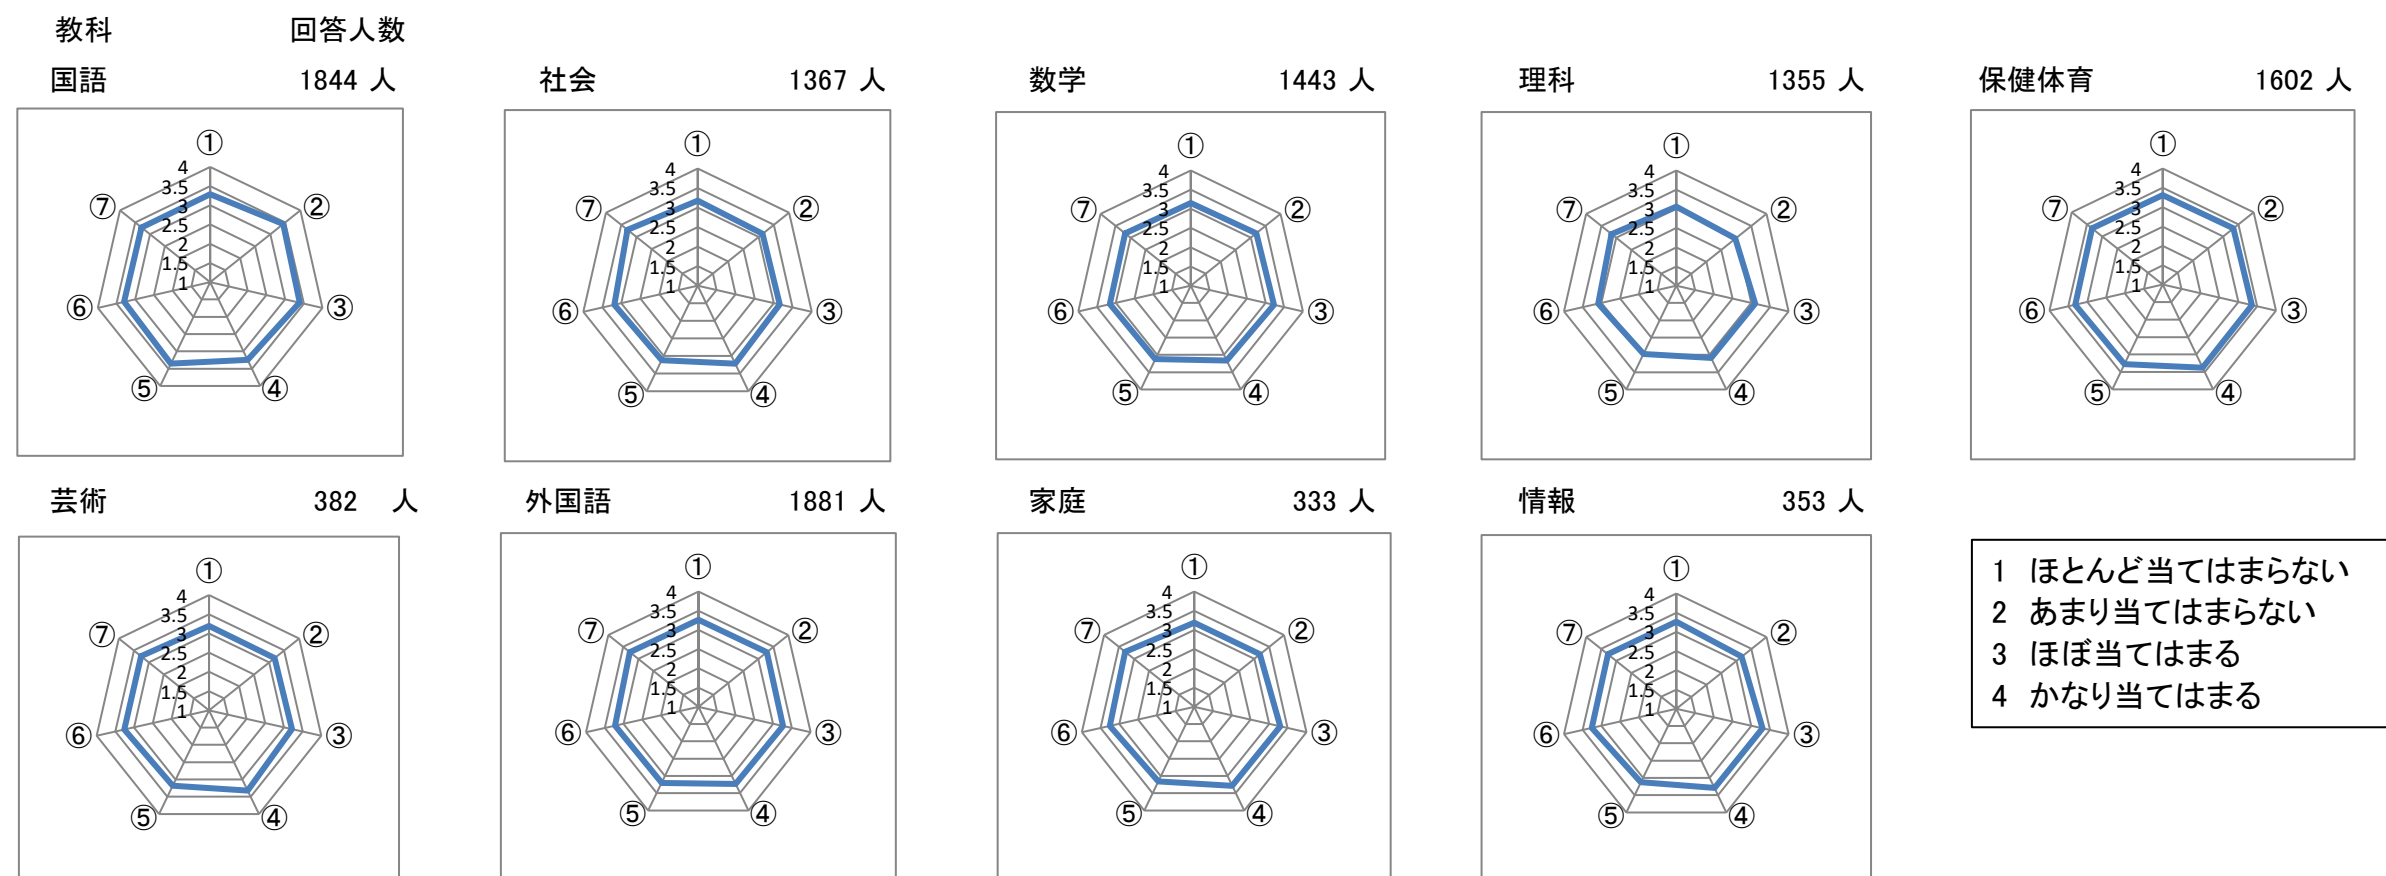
教科　回答人数

国語　1844 人

①
4
3.5
3
2.5
2
1.5
1
②
③
④
⑤
⑥
⑦

社会　1367 人

①
4
3.5
3
2.5
2
1.5
1
②
③
④
⑤
⑥
⑦

数学　1443 人

①
4
3.5
3
2.5
2
1.5
1
②
③
④
⑤
⑥
⑦

理科　1355 人

①
4
3.5
3
2.5
2
1.5
1
②
③
④
⑤
⑥
⑦

保健体育　1602 人

①
4
3.5
3
2.5
2
1.5
1
②
③
④
⑤
⑥
⑦

芸術　382 人

①
4
3.5
3
2.5
2
1.5
1
②
③
④
⑤
⑥
⑦

外国語　1881 人

①
4
3.5
3
2.5
2
1.5
1
②
③
④
⑤
⑥
⑦

家庭　333 人

①
4
3.5
3
2.5
2
1.5
1
②
③
④
⑤
⑥
⑦

情報　353 人

①
4
3.5
3
2.5
2
1.5
1
②
③
④
⑤
⑥
⑦

1　ほとんど当てはまらない
2　あまり当てはまらない
3　ほぼ当てはまる
4　かなり当てはまる